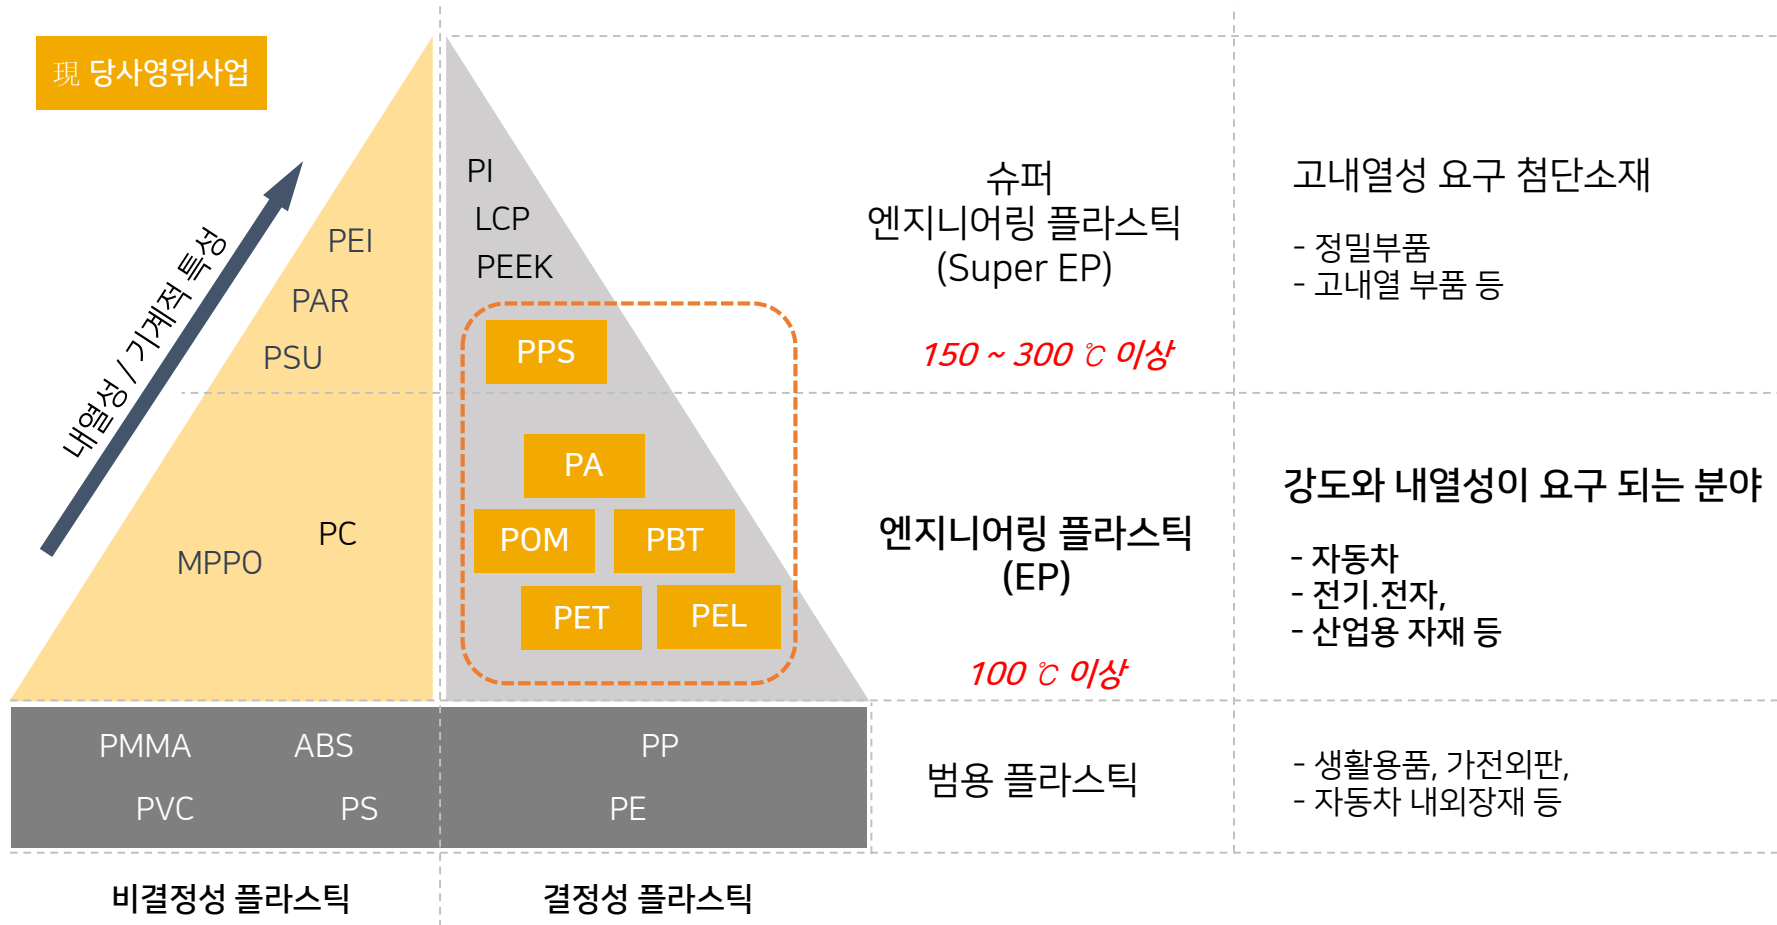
現 당사영위사업

내열성 / 가게적 특성

PEI
PAR
PSU

MPPO
PC

PI
LCP
PEEK

PPS

PA
POM
PBT
PET
PEL

슈퍼 엔지니어링 플라스틱 (Super EP)

150 ~ 300 ℃ 이상

고내열성 요구 첨단소재

- 정밀부품
- 고내열 부품 등

엔지니어링 플라스틱 (EP)

100 ℃ 이상

강도와 내열성이 요구 되는 분야

- 자동차
- 전기.전자,
- 산업용 자재 등

PMMA
ABS
PVC
PS

PP
PE

범용 플라스틱

- 생활용품, 가전외판,
- 자동차 내외장재 등

비결정성 플라스틱

결정성 플라스틱